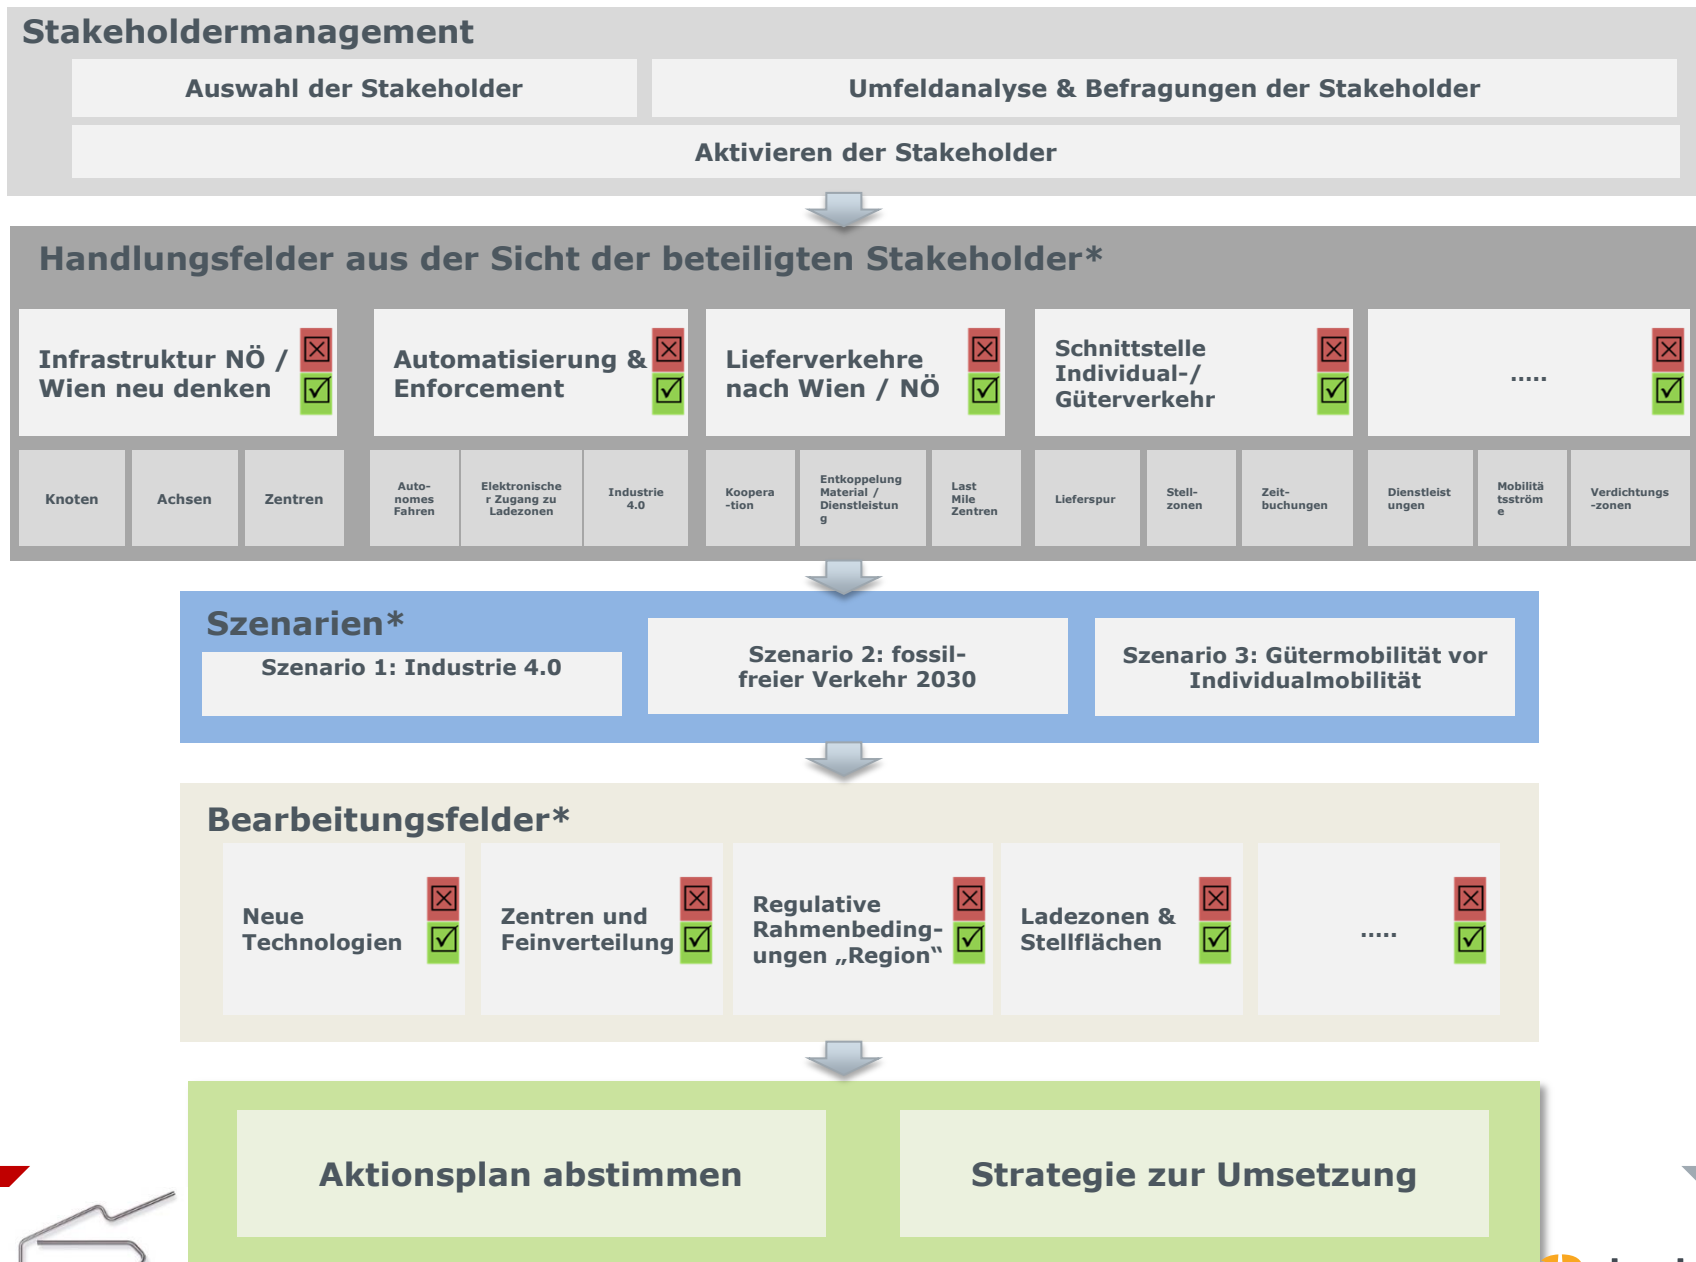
Stakeholdermanagement

Auswahl der Stakeholder

Umfeldanalyse & Befragungen der Stakeholder

Aktivieren der Stakeholder

Handlungsfelder aus der Sicht der beteiligten Stakeholder*

Infrastruktur NÖ / Wien neu denken

Automatisierung & Enforcement

Lieferverkehre nach Wien / NÖ

Schnittstelle Individual-/ Güterverkehr

.....

Knoten

Achsen

Zentren

Auto-nomes Fahren

Elektronischer Zugang zu Ladezonen

Industrie 4.0

Koopera-tion

Entkoppelung Material / Dienstleistung

Last Mile Zentren

Lieferspur

Stell-zonen

Zeit-buchungen

Dienstleistungen

Mobilitätsströme

Verdichtungs-zonen

Szenarien*

Szenario 1: Industrie 4.0

Szenario 2: fossil-freier Verkehr 2030

Szenario 3: Gütermobilität vor Individualmobilität

Bearbeitungsfelder*

Neue Technologien

Zentren und Feinverteilung

Regulative Rahmenbeding-ungen „Region"

Ladezonen & Stellflächen

.....

Aktionsplan abstimmen

Strategie zur Umsetzung